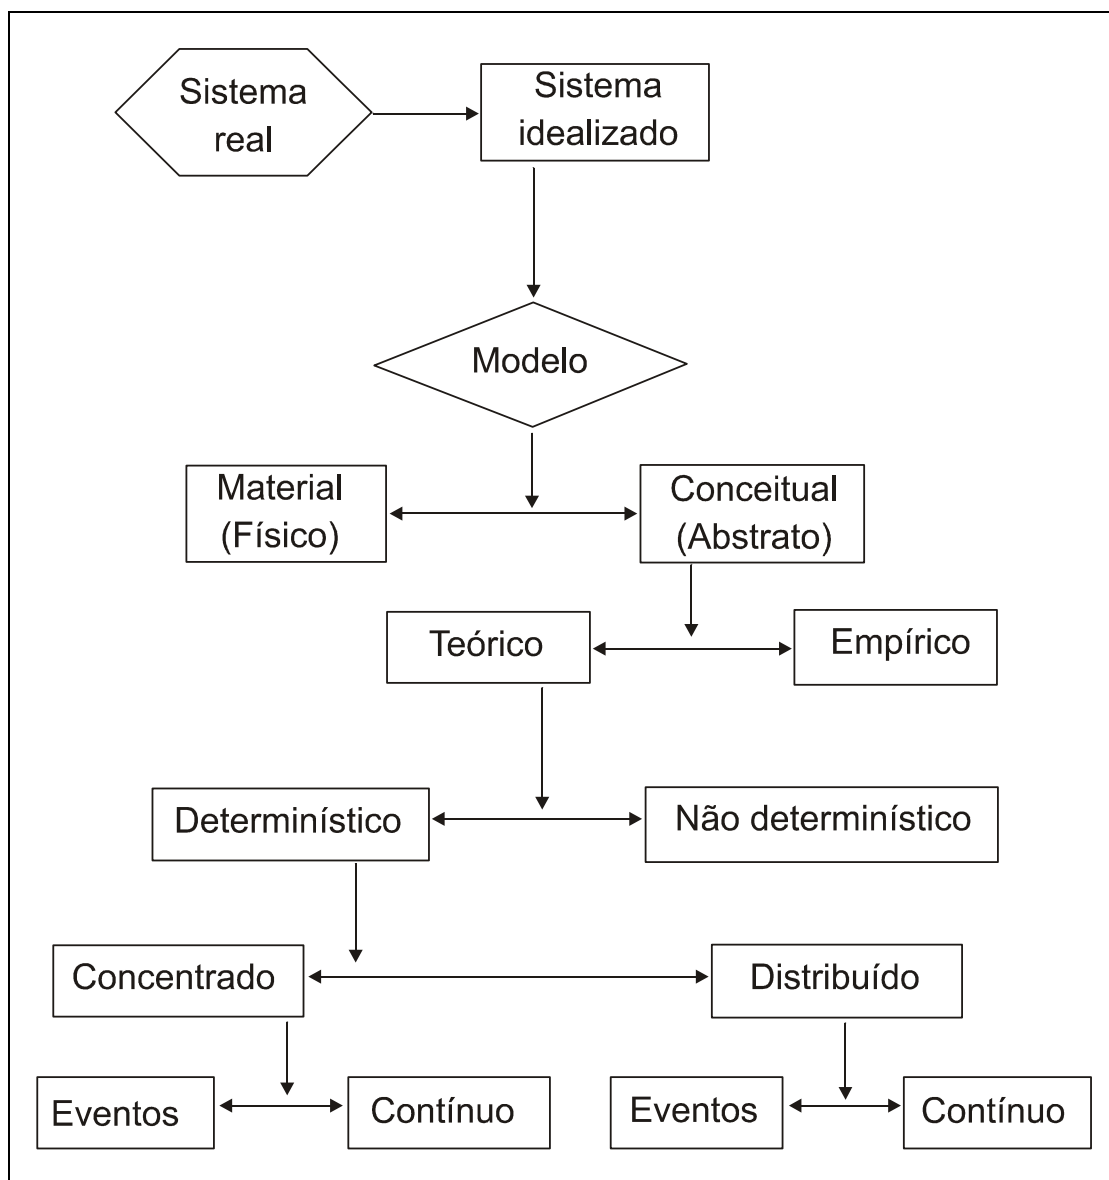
Sistema real

Sistema idealizado

Modelo

Material (Físico)

Conceitual (Abstrato)

Teórico

Empírico

Determinístico

Não determinístico

Concentrado

Distribuído

Eventos

Contínuo

Eventos

Contínuo